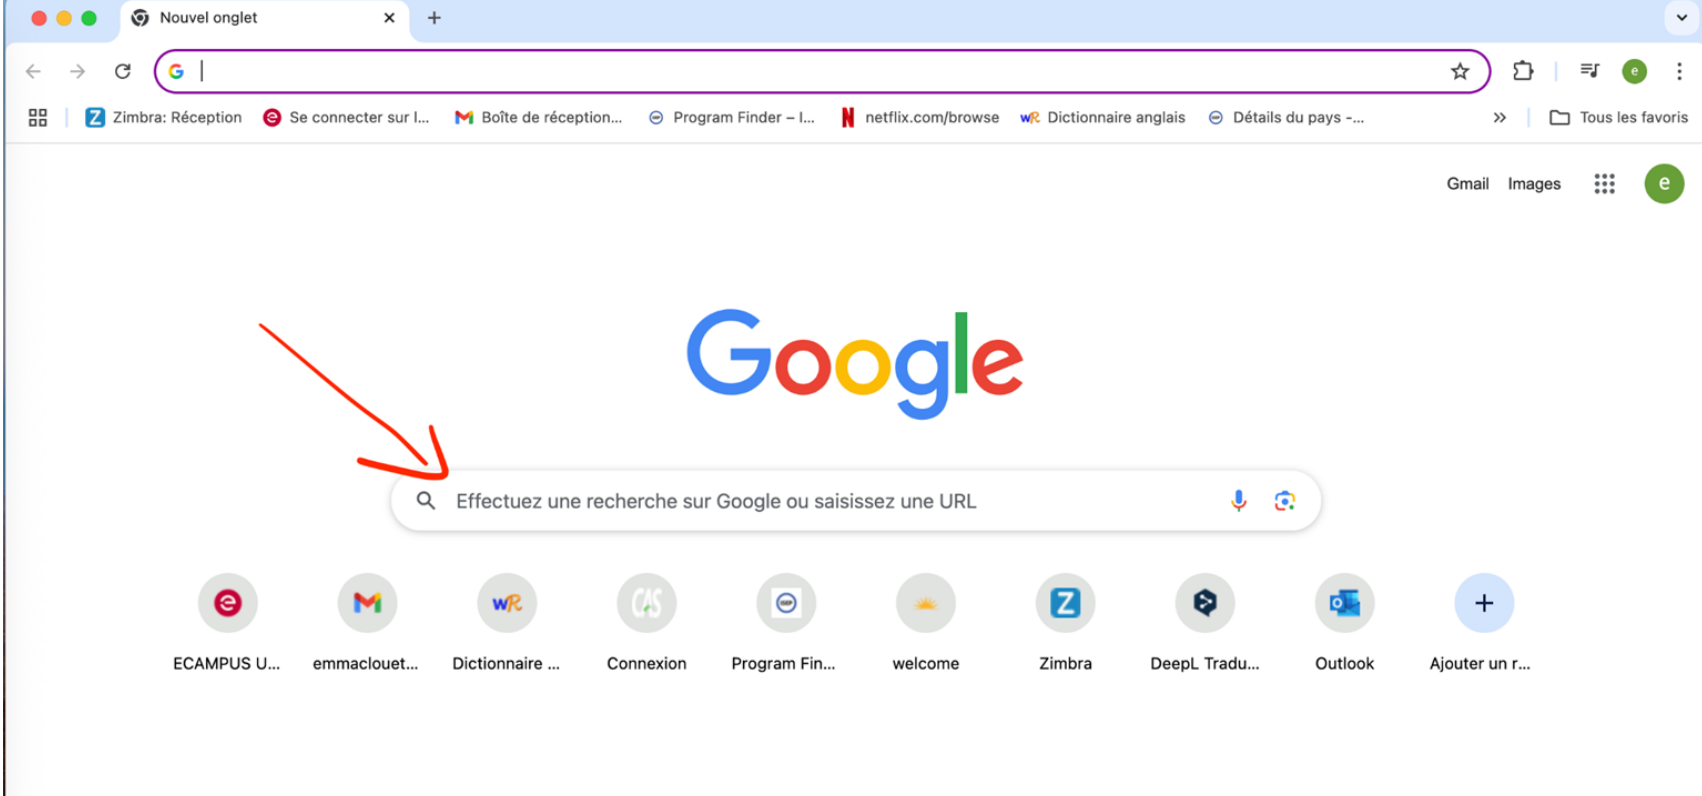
Nouvel onglet

Zimbra: Réception Se connecter sur l... Boîte de réception... Program Finder – l... netflix.com/browse Dictionnaire anglais Détails du pays -... Tous les favoris

Gmail Images e

Google

Effectuez une recherche sur Google ou saisissez une URL

ECAMPUS U... emmaclouet... Dictionnaire ... Connexion Program Fin... welcome Zimbra DeepL Tradu... Outlook Ajouter un r...